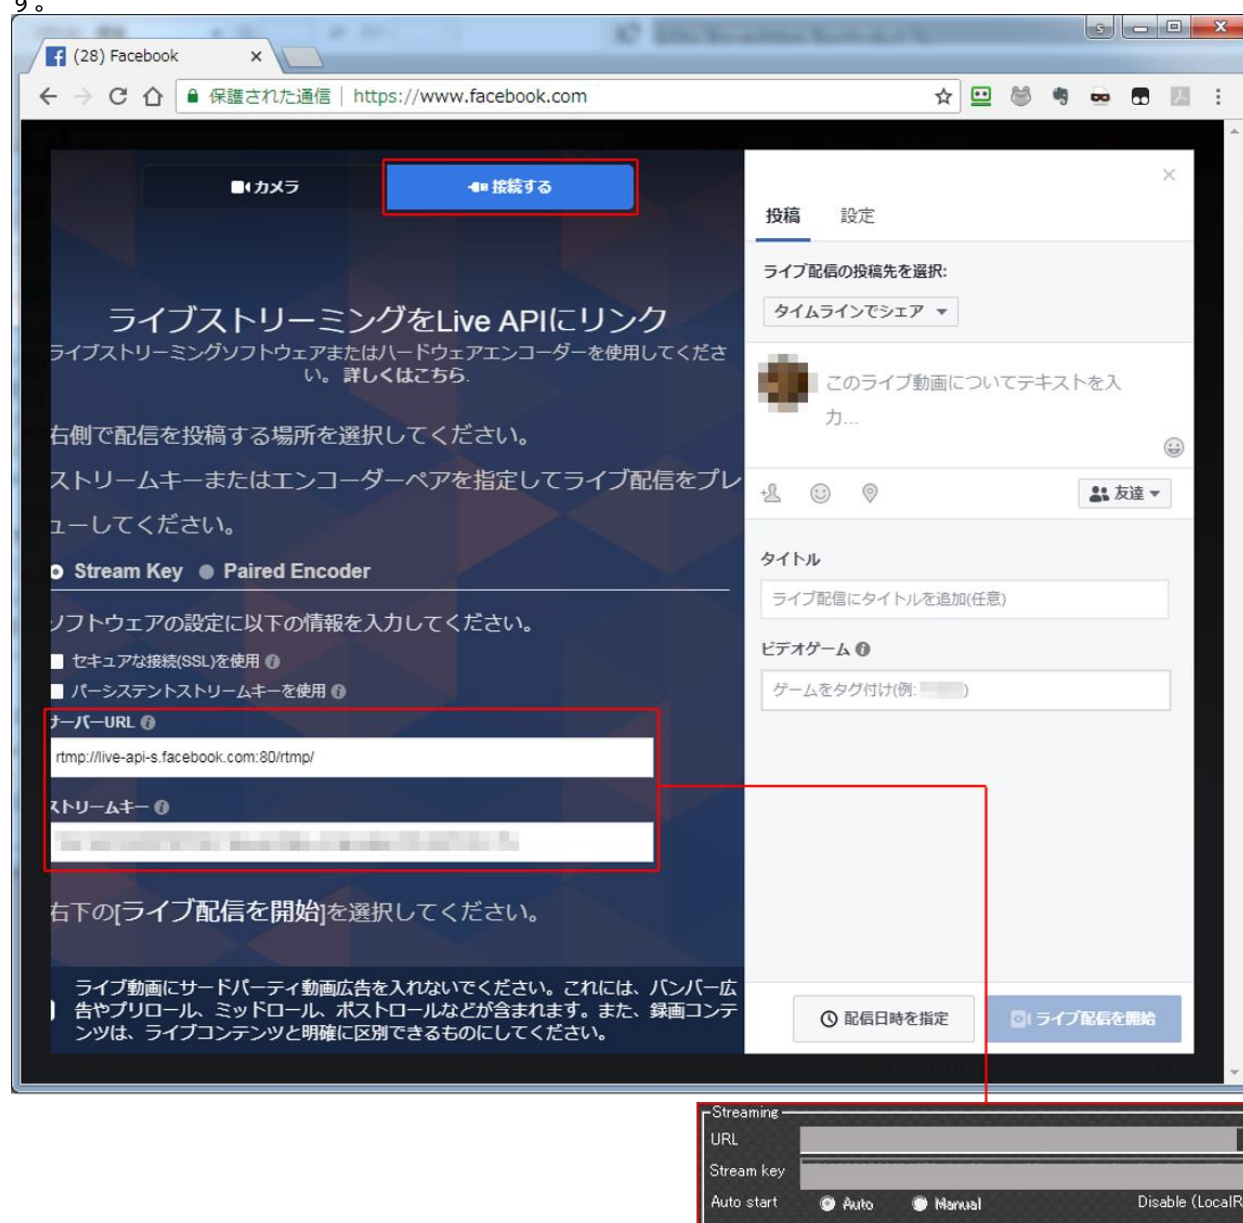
(28) Facebook

保護された通信 | https://www.facebook.com

カメラ

接続する

ライブストリーミングをLive APIにリンク

ライブストリーミングソフトウェアまたはハードウェアエンコーダーを使用してください。詳しくはこちら.

右側で配信を投稿する場所を選択してください。

ストリームキーまたはエンコーダーペアを指定してライブ配信をプレビューしてください。

Stream Key Paired Encoder

ソフトウェアの設定に以下の情報を入力してください。

セキュアな接続(SSL)を使用

パーシステントストリームキーを使用

サーバーURL

rtmp://live-api-s.facebook.com:80/rtmp/

ストリームキー

右下の[ライブ配信を開始]を選択してください。

ライブ動画にサードパーティ動画広告を入れないでください。これには、バンパー広告やプリロール、ミッドロール、ポストロールなどが含まれます。また、録画コンテンツは、ライブコンテンツと明確に区別できるものにしてください。

投稿 設定

ライブ配信の投稿先を選択:

タイムラインでシェア

このライブ動画についてテキストを入力...

友達

タイトル

ライブ配信にタイトルを追加(任意)

ビデオゲーム

ゲームをタグ付け(例: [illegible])

配信日時を指定

ライブ配信を開始

Streaming

URL

Stream key

Auto start

Auto

Manual

Disable (LocalR